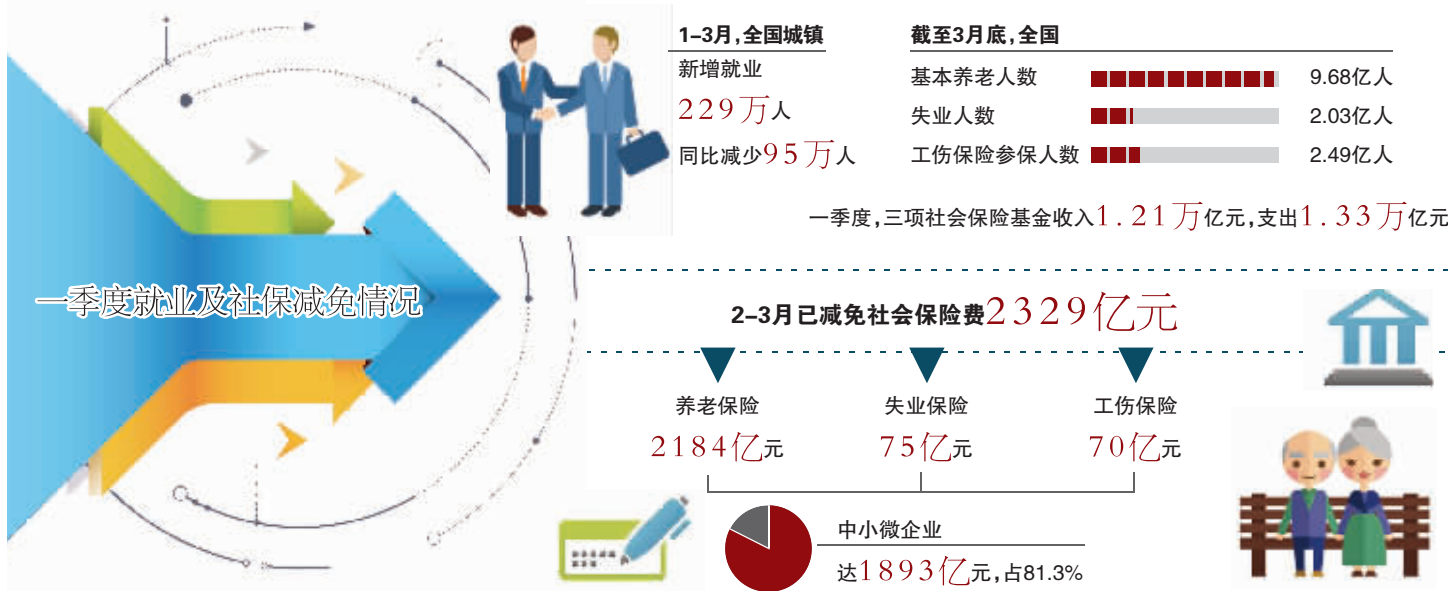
一季度就业及社保减免情况

1–3月，全国城镇

新增就业

229万人

同比减少95万人

截至3月底，全国

基本养老人数 9.68亿人

失业人数 2.03亿人

工伤保险参保人数 2.49亿人

一季度，三项社会保险基金收入1.21万亿元，支出1.33万亿元

2–3月已减免社会保险费2329亿元

养老保险
2184亿元

失业保险
75亿元

工伤保险
70亿元

中小微企业
达1893亿元，占81.3%